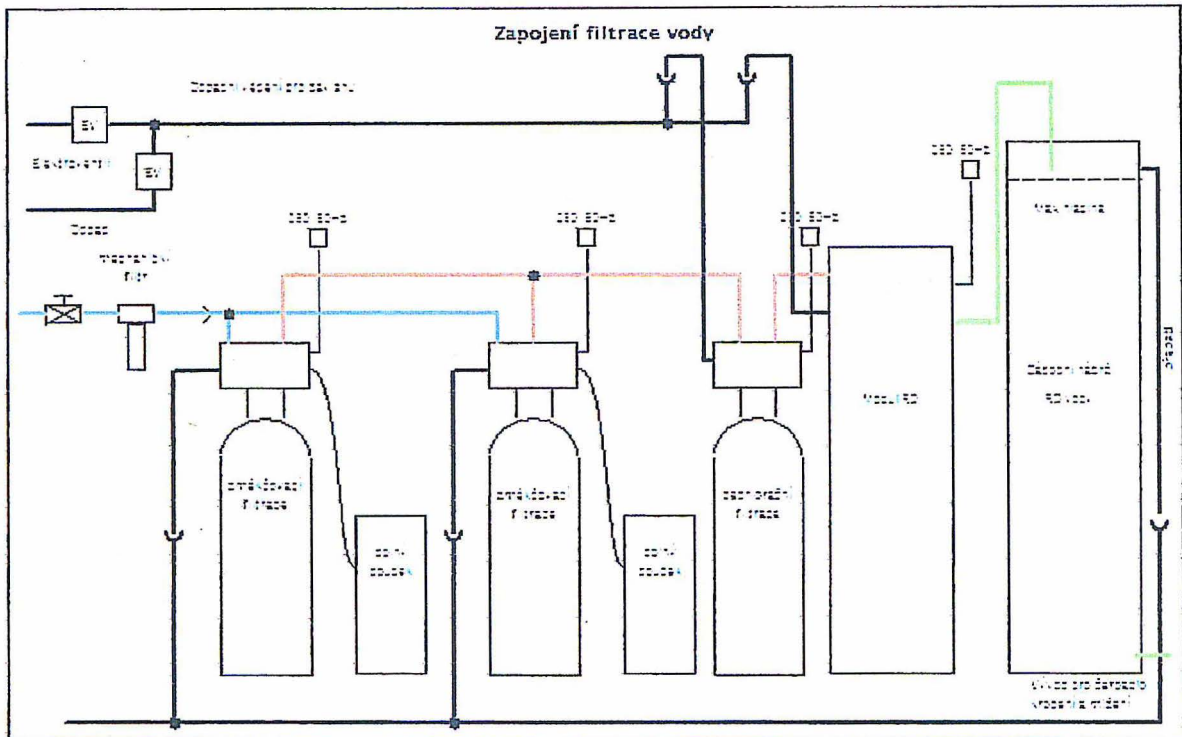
Zapojení filtrace vody

Dopouštění vodní pro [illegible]

EV

Elektroventil

EV

Odpad

mechanický filtr

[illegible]

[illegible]

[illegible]

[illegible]

změkčovací filtrace

solný roztok

změkčovací filtrace

solný roztok

odželezňovací filtrace

Modul RO

Max hladina

Zásobní nádrž RO vody

Přepad

Vývod pro čerpadlo vracení mísení